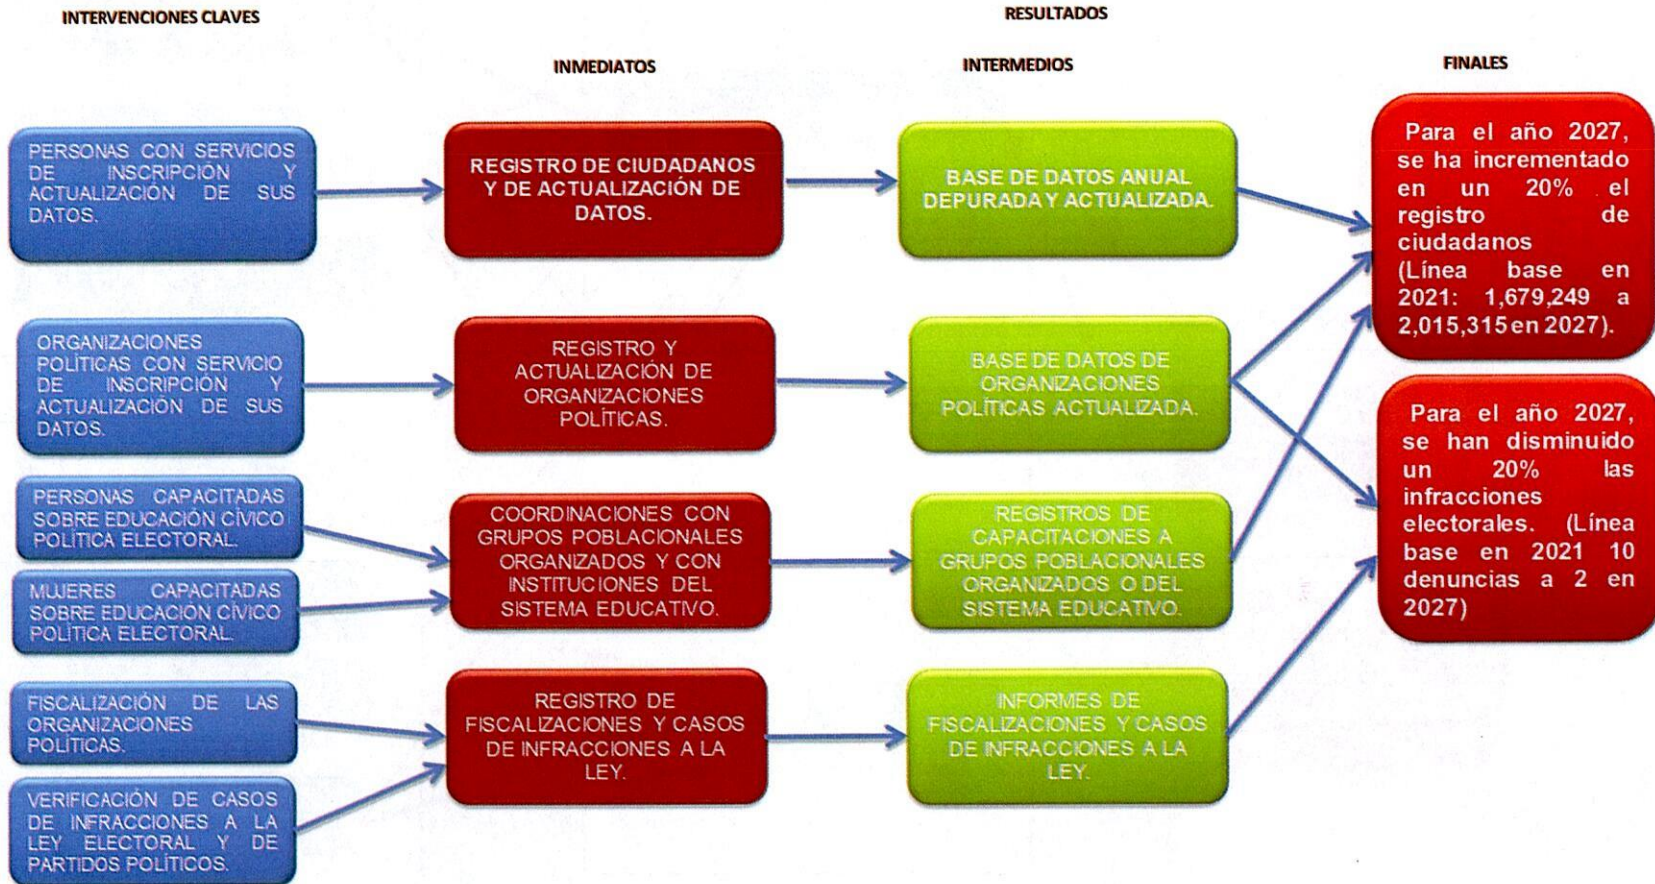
INTERVENCIONES CLAVES

RESULTADOS

INMEDIATOS

INTERMEDIOS

FINALES

PERSONAS CON SERVICIOS DE INSCRIPCIÓN Y ACTUALIZACIÓN DE SUS DATOS.

REGISTRO DE CIUDADANOS Y DE ACTUALIZACIÓN DE DATOS.

BASE DE DATOS ANUAL DEPURADA Y ACTUALIZADA.

Para el año 2027, se ha incrementado en un 20% el registro de ciudadanos (Línea base en 2021: 1,679,249 a 2,015,315 en 2027).

ORGANIZACIONES POLÍTICAS CON SERVICIO DE INSCRIPCIÓN Y ACTUALIZACIÓN DE SUS DATOS.

REGISTRO Y ACTUALIZACIÓN DE ORGANIZACIONES POLÍTICAS.

BASE DE DATOS DE ORGANIZACIONES POLÍTICAS ACTUALIZADA.

Para el año 2027, se han disminuido un 20% las infracciones electorales. (Línea base en 2021 10 denuncias a 2 en 2027)

PERSONAS CAPACITADAS SOBRE EDUCACIÓN CÍVICO POLÍTICA ELECTORAL.

MUJERES CAPACITADAS SOBRE EDUCACIÓN CÍVICO POLÍTICA ELECTORAL.

COORDINACIONES CON GRUPOS POBLACIONALES ORGANIZADOS Y CON INSTITUCIONES DEL SISTEMA EDUCATIVO.

REGISTROS DE CAPACITACIONES A GRUPOS POBLACIONALES ORGANIZADOS O DEL SISTEMA EDUCATIVO.

FISCALIZACIÓN DE LAS ORGANIZACIONES POLÍTICAS.

VERIFICACIÓN DE CASOS DE INFRACCIONES A LA LEY ELECTORAL Y DE PARTIDOS POLÍTICOS.

REGISTRO DE FISCALIZACIONES Y CASOS DE INFRACCIONES A LA LEY.

INFORMES DE FISCALIZACIONES Y CASOS DE INFRACCIONES A LA LEY.